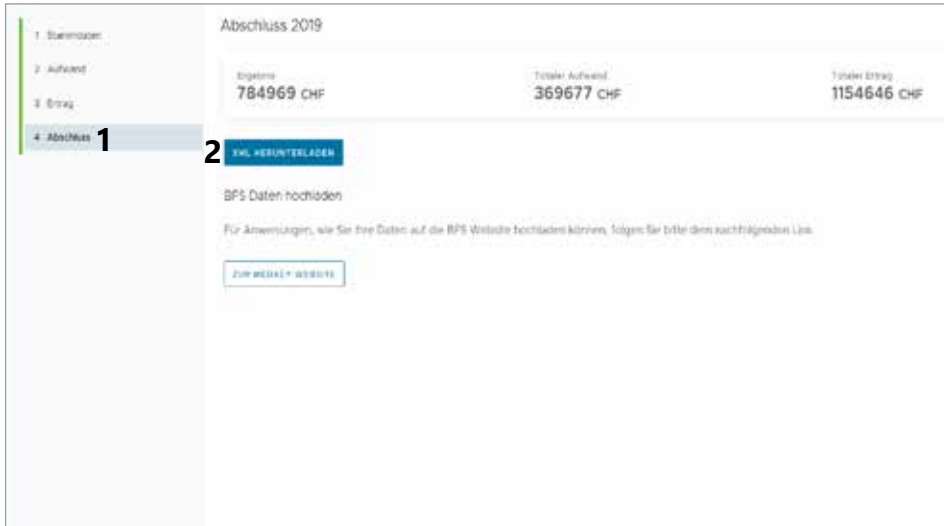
1 Stammdaten

2 Aufwand

3 Ertrag

4 Abschluss 1

Abschluss 2019

Ergebnis
784969 CHF

Totaler Aufwand
369677 CHF

Totaler Ertrag
1154646 CHF

2 XML HERUNTERLADEN

BFS Daten hochladen

Für Anweisungen, wie Sie Ihre Daten auf die BFS Website hochladen können, folgen Sie bitte dem nachfolgenden Link.

ZUR MEDACY WEBSITE